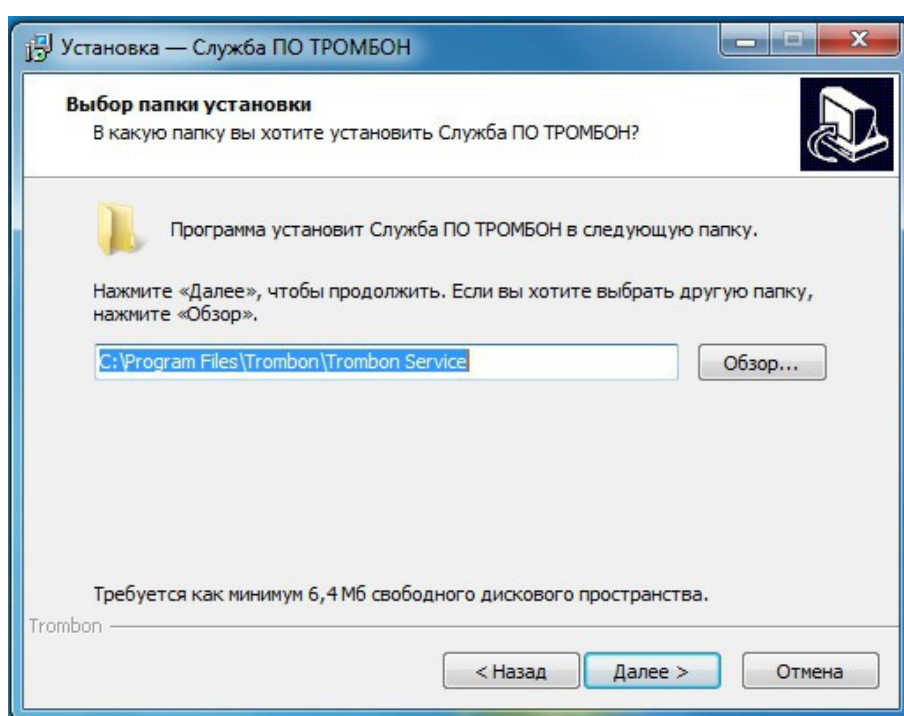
Установка — Служба ПО ТРОМБОН

Выбор папки установки
В какую папку вы хотите установить Служба ПО ТРОМБОН?

Программа установит Служба ПО ТРОМБОН в следующую папку.

Нажмите «Далее», чтобы продолжить. Если вы хотите выбрать другую папку, нажмите «Обзор».

C:\Program Files\Trombon\Trombon Service

Обзор...

Требуется как минимум 6,4 Мб свободного дискового пространства.

Trombon

< Назад

Далее >

Отмена